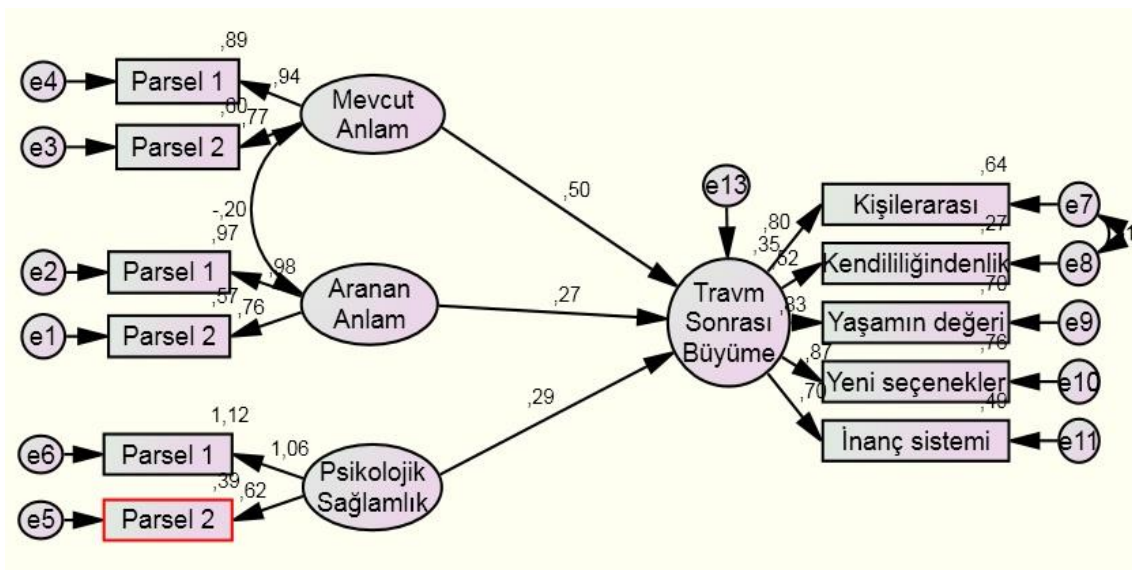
,89

e4 Parsel 1 ,94

Mevcut Anlam

,60 ,77

e3 Parsel 2

-,20

,97

e2 Parsel 1 ,98

Aranan Anlam

,57 ,76

e1 Parsel 2

,50

,27

,29

1,12

e6 Parsel 1 1,06

Psikolojik Sağlamlık

,39 ,62

e5 Parsel 2

e13

Travm Sonrası Büyüme

,80

,35

,82

,83

,87

,70

,64

Kişilerarası e7

,27

Kendililiğindenlik e8

,70

Yaşamın değeri e9

,76

Yeni seçenekler e10

,49

İnanç sistemi e11

1